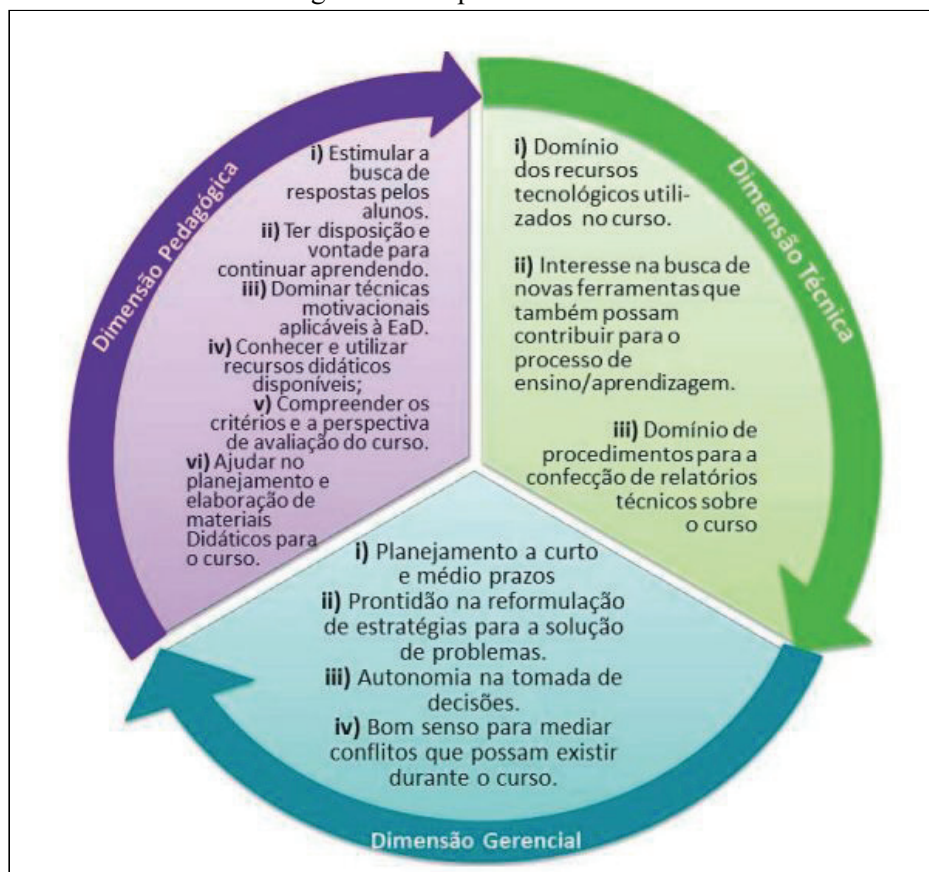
Dimensão Pedagógica

i) Estimular a busca de respostas pelos alunos.
ii) Ter disposição e vontade para continuar aprendendo.
iii) Dominar técnicas motivacionais aplicáveis à EaD.
iv) Conhecer e utilizar recursos didáticos disponíveis;
v) Compreender os critérios e a perspectiva de avaliação do curso.
vi) Ajudar no planejamento e elaboração de materiais Didáticos para o curso.

Dimensão Técnica

i) Domínio dos recursos tecnológicos utilizados no curso.

ii) Interesse na busca de novas ferramentas que também possam contribuir para o processo de ensino/aprendizagem.

iii) Domínio de procedimentos para a confecção de relatórios técnicos sobre o curso

i) Planejamento a curto e médio prazos
ii) Prontidão na reformulação de estratégias para a solução de problemas.
iii) Autonomia na tomada de decisões.
iv) Bom senso para mediar conflitos que possam existir durante o curso.

Dimensão Gerencial